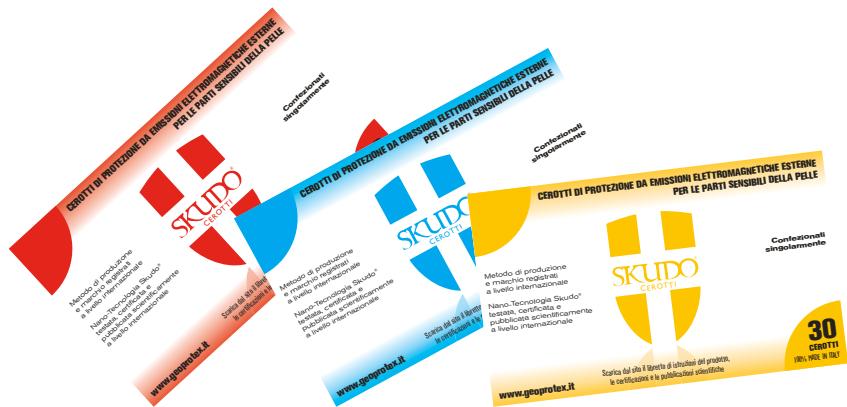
CEROTTI DI PROTEZIONE DA EMISSIONI ELETTROMAGNETICHE ESTERNE
PER LE PARTI SENSIBILI DELLA PELLE

Confezionati singolarmente

SKUDO®
CEROTTI

Metodo di produzione e marchio registrati a livello internazionale

Nano-Tecnologia Skudo® testata, certificata e pubblicata scientificamente a livello internazionale

Scarica dal sito il libretto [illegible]

www.geoprotex.it

CEROTTI DI PROTEZIONE DA EMISSIONI ELETTROMAGNETICHE ESTERNE
PER LE PARTI SENSIBILI DELLA PELLE

Confezionati singolarmente

SKUDO®
CEROTTI

Metodo di produzione e marchio registrati a livello internazionale

Nano-Tecnologia Skudo® testata, certificata e pubblicata scientificamente a livello internazionale

Scarica dal sito il libretto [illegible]
le certificazioni e le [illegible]

www.geoprotex.it

CEROTTI DI PROTEZIONE DA EMISSIONI ELETTROMAGNETICHE ESTERNE
PER LE PARTI SENSIBILI DELLA PELLE

Confezionati singolarmente

SKUDO®
CEROTTI

Metodo di produzione e marchio registrati a livello internazionale

Nano-Tecnologia Skudo® testata, certificata e pubblicata scientificamente a livello internazionale

30
CEROTTI
100% MADE IN ITALY

Scarica dal sito il libretto di istruzioni del prodotto, le certificazioni e le pubblicazioni scientifiche

www.geoprotex.it